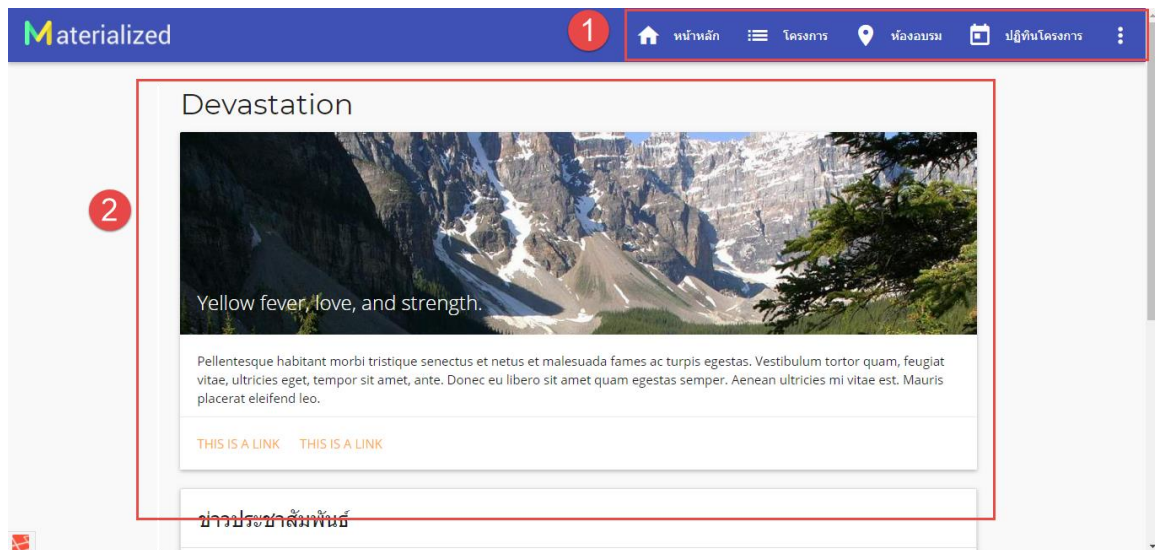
Materialized

1

หน้าหลัก โครงการ ห้องอบรม ปฏิทินโครงการ

2

Devastation

Yellow fever, love, and strength.

Pellentesque habitant morbi tristique senectus et netus et malesuada fames ac turpis egestas. Vestibulum tortor quam, feugiat vitae, ultricies eget, tempor sit amet, ante. Donec eu libero sit amet quam egestas semper. Aenean ultricies mi vitae est. Mauris placerat eleifend leo.

THIS IS A LINK THIS IS A LINK

ข่าวประชาสัมพันธ์